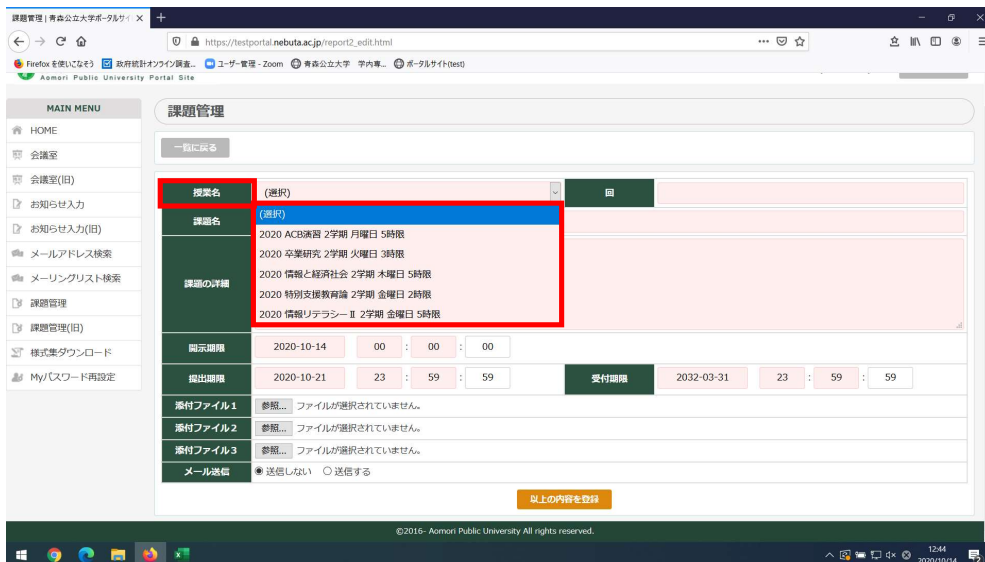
課題管理 | 青森公立大学ポータルサイ ×

https://testportal.nebuta.ac.jp/report2_edit.html

Firefox を使いこなそう　政府統計オンライン調査...　ユーザー管理 - Zoom　青森公立大学　学内専...　ポータルサイト(test)

Aomori Public University Portal Site

MAIN MENU

HOME
会議室
会議室(旧)
お知らせ入力
お知らせ入力(旧)
メールアドレス検索
メーリングリスト検索
課題管理
課題管理(旧)
様式集ダウンロード
Myパスワード再設定

課題管理

一覧に戻る

授業名 (選択)
回
課題名
課題の詳細

(選択)
2020 ACB演習 2学期 月曜日 5時限
2020 卒業研究 2学期 火曜日 3時限
2020 情報と経済社会 2学期 木曜日 5時限
2020 特別支援教育論 2学期 金曜日 2時限
2020 情報リテラシーⅡ 2学期 金曜日 5時限

開示期限 2020-10-14 00 : 00 : 00
提出期限 2020-10-21 23 : 59 : 59
受付期限 2032-03-31 23 : 59 : 59
添付ファイル1 参照... ファイルが選択されていません。
添付ファイル2 参照... ファイルが選択されていません。
添付ファイル3 参照... ファイルが選択されていません。
メール送信 ◉ 送信しない ○ 送信する

以上の内容を登録

©2016- Aomori Public University All rights reserved.

12:44
2020/10/14